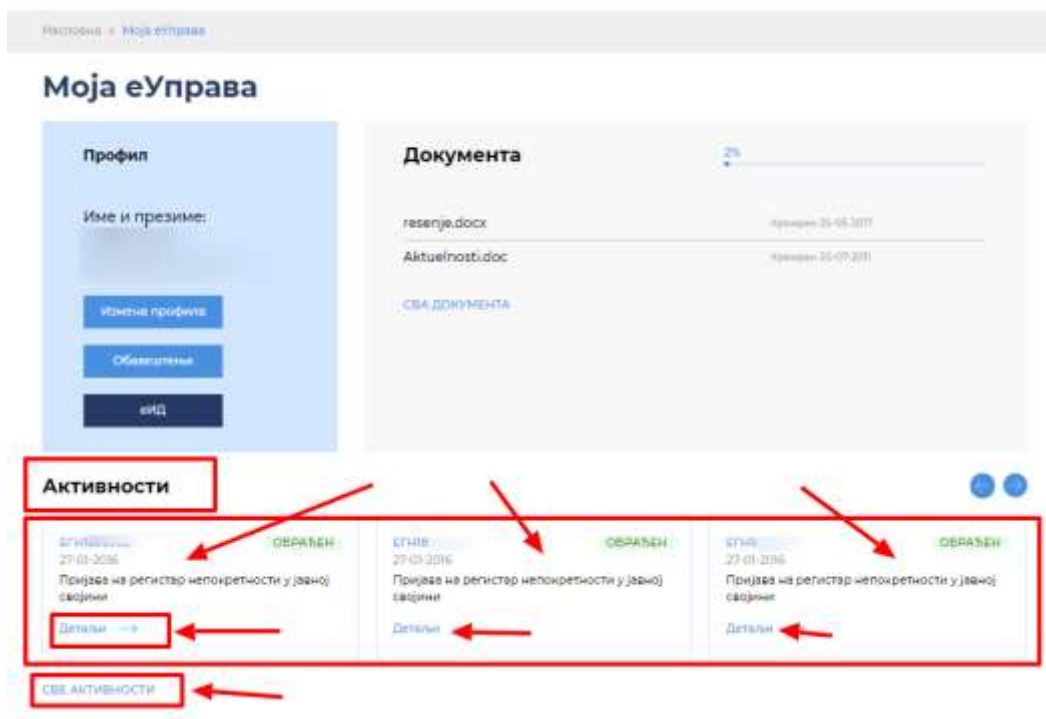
Насловна » Моја еУправа

Моја еУправа

Профил

Име и презиме:

Измена профила

Обавештења

еИД

Документа

2%

resenje.docx

Креиран 25-05-2017

Aktuelnosti.doc

Креиран 20-07-2011

СВА ДОКУМЕНТА

Активности

ЕГН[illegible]
27-01-2016
ОБРАЂЕН
Пријава на регистар непокретности у јавној својини
Детаљи →

ЕГН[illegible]
27-01-2016
ОБРАЂЕН
Пријава на регистар непокретности у јавној својини
Детаљи

ЕГН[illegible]
27-01-2016
ОБРАЂЕН
Пријава на регистар непокретности у јавној својини
Детаљи

СВЕ АКТИВНОСТИ